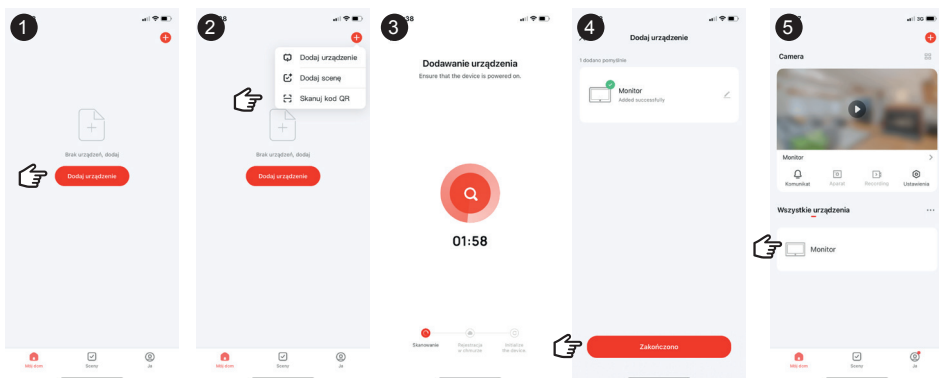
1

Brak urządzeń, dodaj

Dodaj urządzenie

Mój dom Sceny Ja

2

Dodaj urządzenie

Dodaj scenę

Skanuj kod QR

Brak urządzeń, dodaj

Dodaj urządzenie

Mój dom Sceny Ja

3 38

Dodawanie urządzenia

Ensure that the device is powered on.

01:58

Skanowanie Rejestracja w chmurze Initialize the device

4

Dodaj urządzenie

1 dodano pomyślnie

Monitor

Added successfully

Zakończono

5

Camera

Monitor

Komunikat Aparat Recording Ustawienia

Wszystkie urządzenia

Monitor

Mój dom Sceny Ja